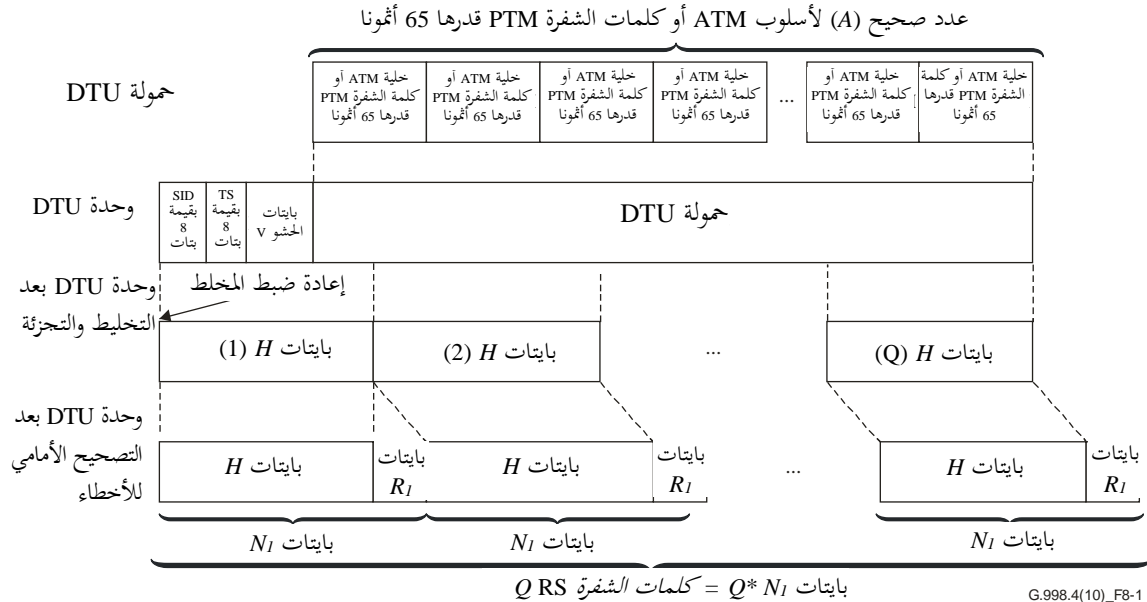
عدد صحيح ($A$) لأسلوب ATM أو كلمات الشفرة PTM قدرها 65 أثمونا

حمولة DTU

خلية ATM أو كلمة الشفرة PTM قدرها 65 أثمونا

خلية ATM أو كلمة الشفرة PTM قدرها 65 أثمونا

...

خلية ATM أو كلمة الشفرة PTM قدرها 65 أثمونا

خلية ATM أو كلمة الشفرة PTM قدرها 65 أثمونا

خلية ATM أو كلمة الشفرة PTM قدرها 65 أثمونا

خلية ATM أو كلمة الشفرة PTM قدرها 65 أثمونا

وحدة DTU

SID بقيمة 8 بتات

TS بقيمة 8 بتات

بايتات الحشو V

حمولة DTU

وحدة DTU بعد التخليط والتجزئة

إعادة ضبط المخلط

بايتات $H$ (1)

بايتات $H$ (2)

...

بايتات $H$ (Q)

وحدة DTU بعد التصحيح الأمامي للأخطاء

بايتات $H$

بايتات $R_1$

بايتات $H$

بايتات $R_1$

...

بايتات $H$

بايتات $R_1$

بايتات $N_1$

بايتات $N_1$

بايتات $N_1$

$Q$ RS كلمات الشفرة = $Q^* N_1$ بايتات

G.998.4(10)_F8-1